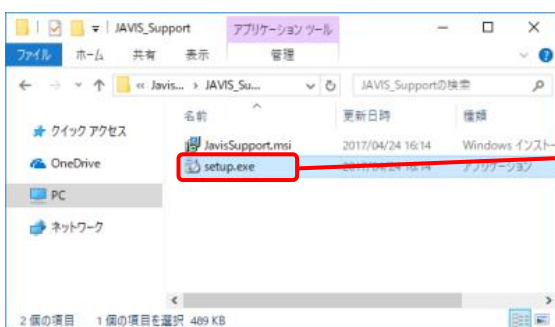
JAVIS_Support
アプリケーション ツール
ファイル ホーム 共有 表示 管理
« Javis... › JAVIS_Su...
JAVIS_Supportの検索
名前
更新日時
種類
クイック アクセス
OneDrive
PC
ネットワーク
JavisSupport.msi
2017/04/24 16:14
Windows インストー
setup.exe
2017/04/24 16:14
アプリケーション
2 個の項目 1 個の項目を選択 489 KB